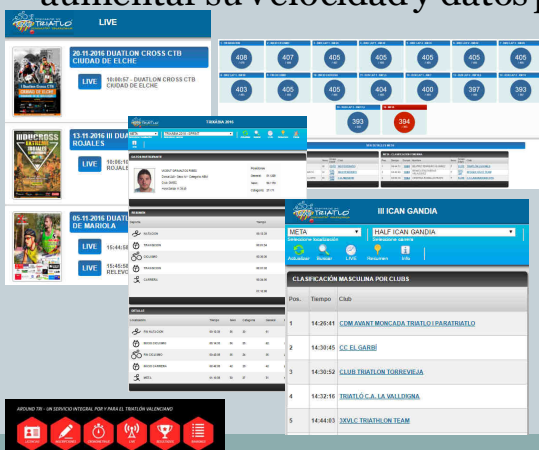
aumentar su velocidad y datos p

LIVE

20-11-2016 DUATLON CROSS CTB CIUDAD DE ELCHE

LIVE

10:00:57 - DUATLON CROSS CTB CIUDAD DE ELCHE

13-11-2016 III DUA ROJALES

LIVE

05-11-2016 DE MARIOLA

LIVE

408

407

405

405

405

405

405

403

405

405

404

400

397

393

393

394

III ICAN GANDIA

META

HALF ICAN GANDIA

Selecciona localización

Selecciona carrera

Actualizar

Buscar

LIVE

Resumen

Info

CLASIFICACIÓN MASCULINA POR CLUBS

| Pos. | Tiempo | Club |
|---|---|---|
| 1 | 14:29:41 | COM AVANT MONCADA TRIATLO I PARATRIATLO |
| 2 | 14:30:45 | CC EL GARBÍ |
| 3 | 14:30:52 | CLUB TRIATLON TORREVIEJA |
| 4 | 14:32:16 | TRIATLÓ C.A. LA VALLDIGNA |
| 5 | 14:44:03 | 3XVLC TRIATHLON TEAM |

AROUND TRI - UN SERVICIO INTEGRAL POR Y PARA EL TRIATLÓN VALENCIANO